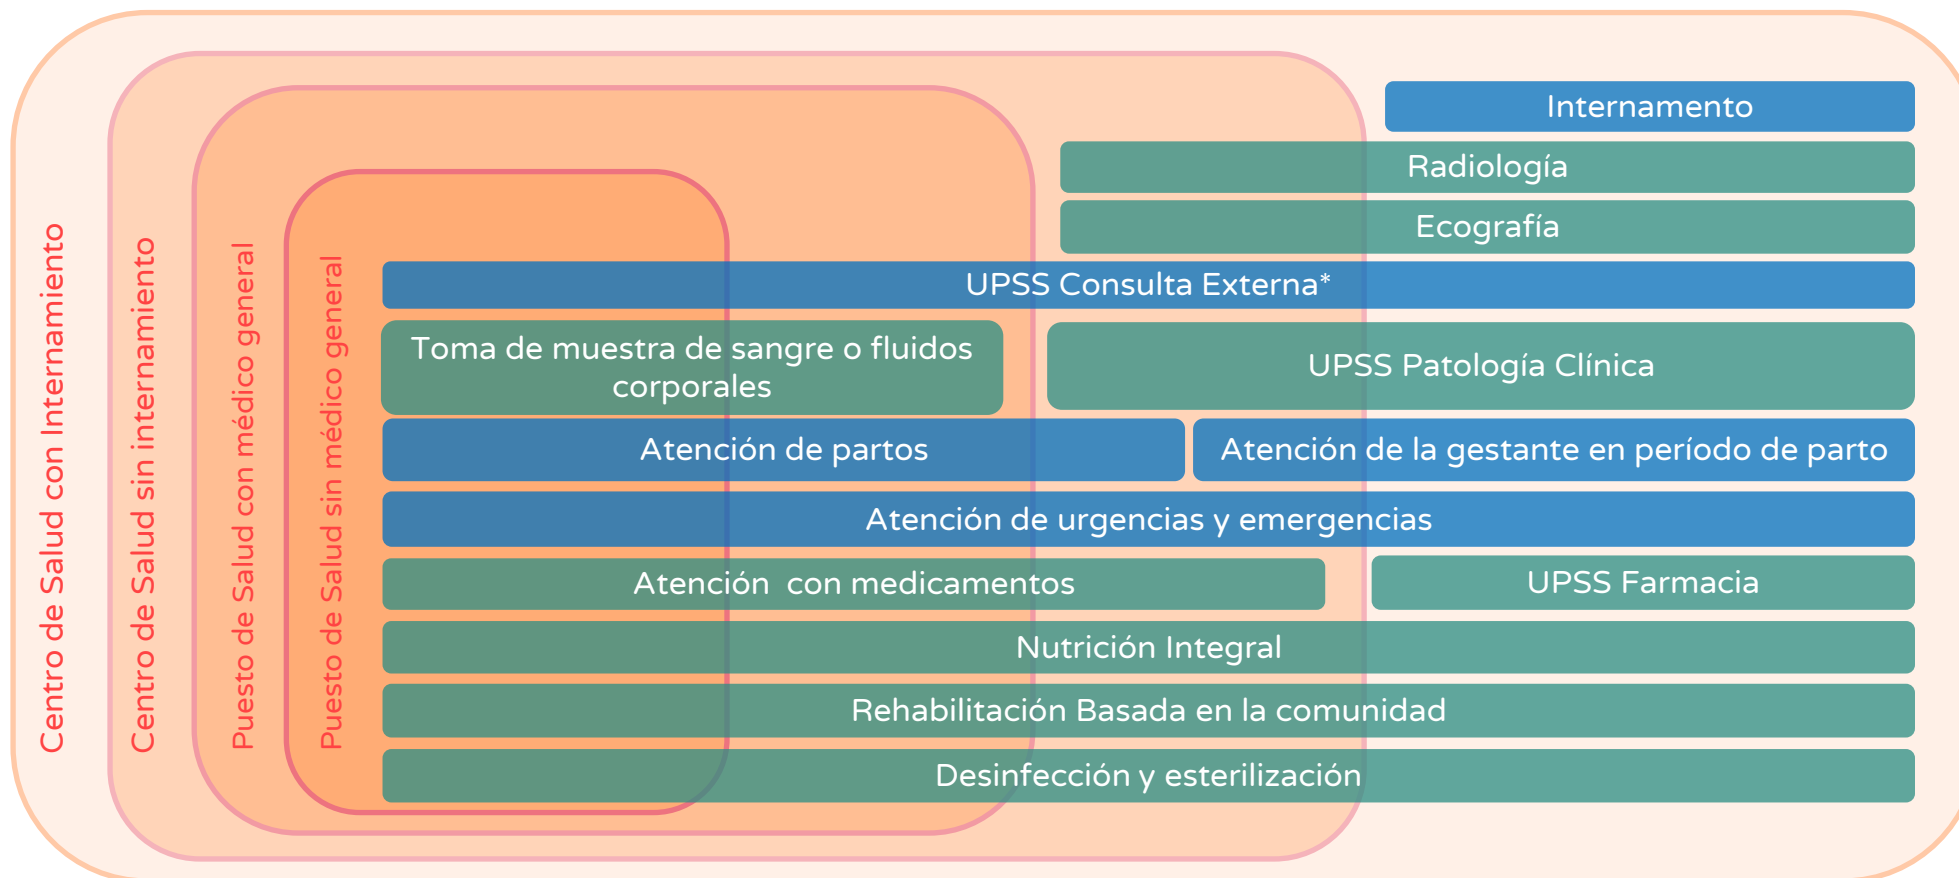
Centro de Salud con Internamiento

Centro de Salud sin internamiento

Puesto de Salud con médico general

Puesto de Salud sin médico general

Internamento

Radiología

Ecografía

UPSS Consulta Externa*

Toma de muestra de sangre o fluidos corporales

UPSS Patología Clínica

Atención de partos

Atención de la gestante en período de parto

Atención de urgencias y emergencias

Atención con medicamentos

UPSS Farmacia

Nutrición Integral

Rehabilitación Basada en la comunidad

Desinfección y esterilización